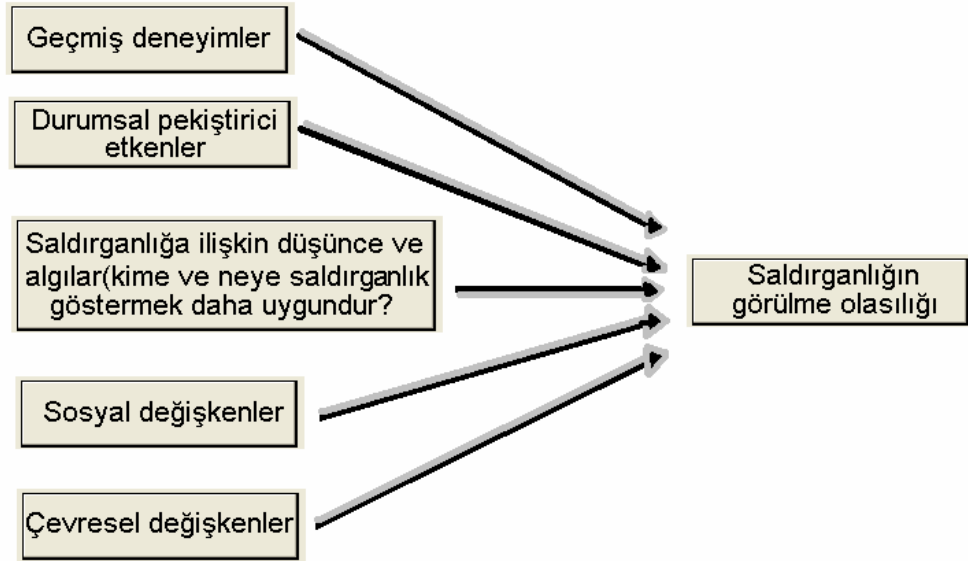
Geçmiş deneyimler

Durumsal pekiştirici etkenler

Saldırganlığa ilişkin düşünce ve algılar(kime ve neye saldırganlık göstermek daha uygundur?

Sosyal değişkenler

Çevresel değişkenler

Saldırganlığın görülme olasılığı